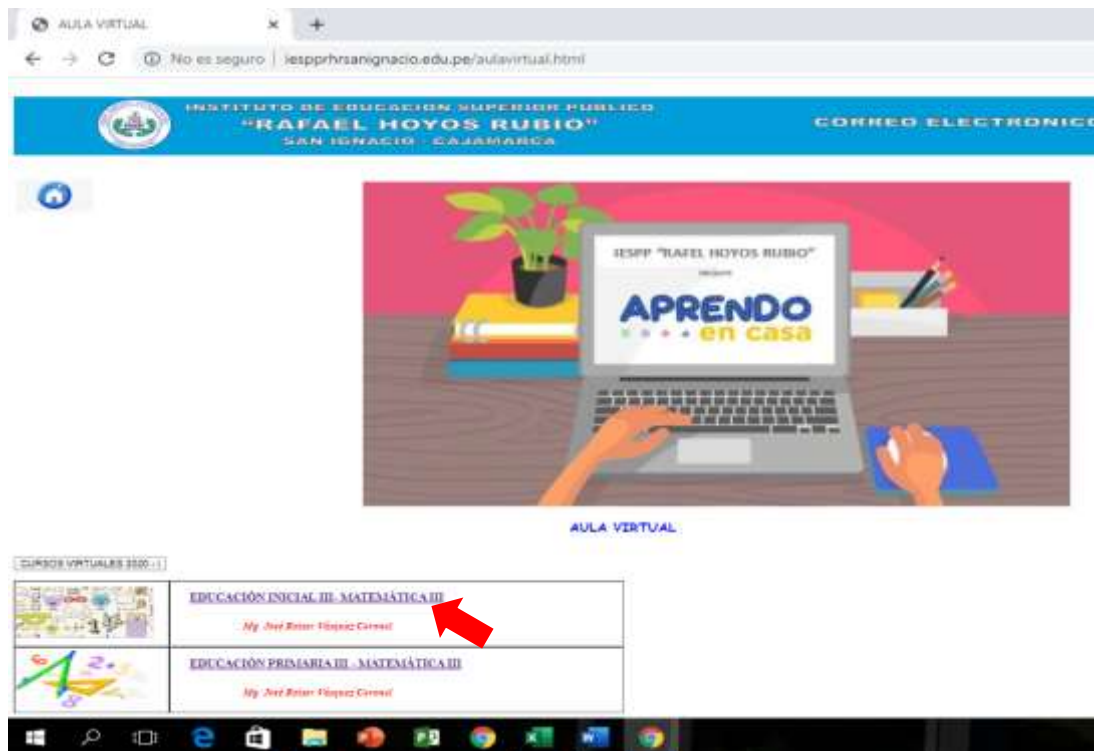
AULA VIRTUAL ×

No es seguro | iespprhrsanignacio.edu.pe/aulavirtual.html

INSTITUTO DE EDUCACION SUPERIOR PUBLICO
"RAFAEL HOYOS RUBIO"
SAN IGNACIO - CAJAMARCA

CORREO ELECTRONIC

IESPP "RAFEL HOYOS RUBIO"
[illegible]
APRENDO
en casa

AULA VIRTUAL

CURSOS VIRTUALES 2020 - I

| | |
|---|---|
| | EDUCACIÓN INICIAL III- MATEMÁTICA III<br>Mg. José Reiser Vásquez Coronel |
| | EDUCACIÓN PRIMARIA III - MATEMÁTICA III<br>Mg. José Reiser Vásquez Coronel |